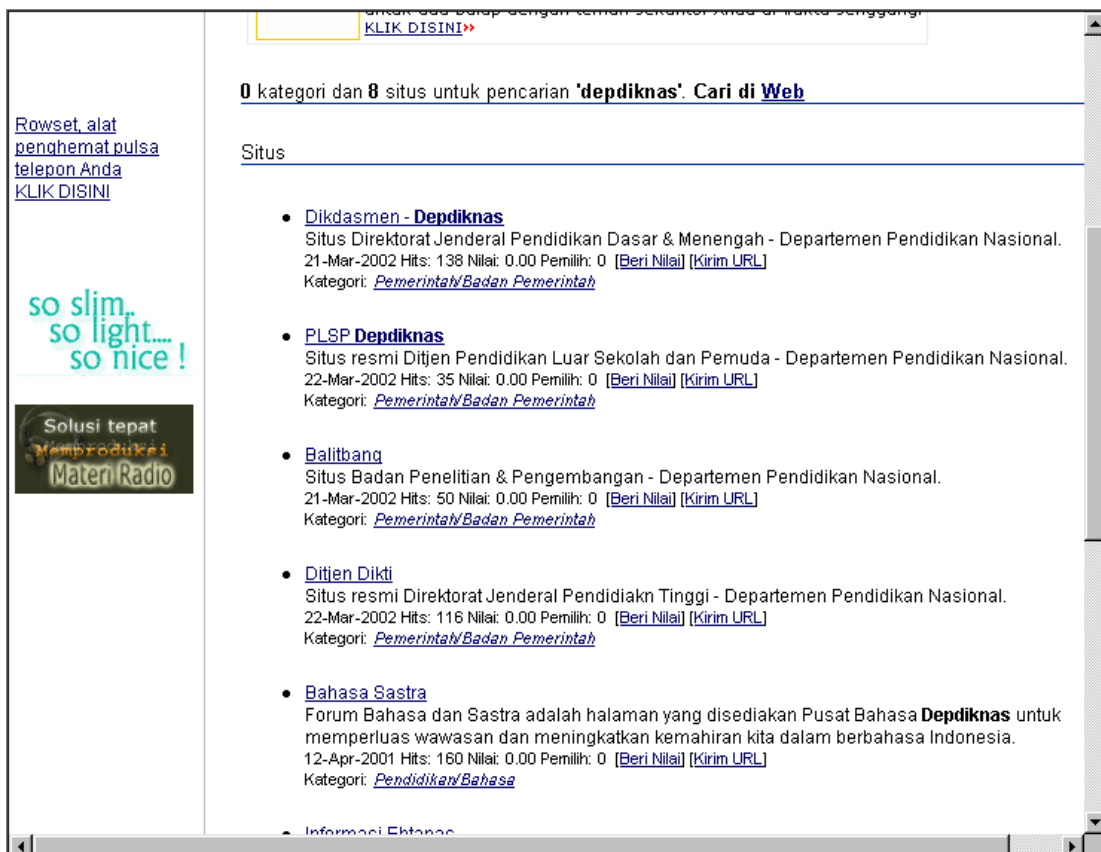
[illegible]
KLIK DISINI»

Rowset, alat penghemat pulsa telepon Anda KLIK DISINI

so slim.. so light.... so nice !

Solusi tepat Memproduksi Materi Radio

0 kategori dan 8 situs untuk pencarian 'depdiknas'. Cari di Web

Situs

- Dikdasmen - Depdiknas
Situs Direktorat Jenderal Pendidikan Dasar & Menengah - Departemen Pendidikan Nasional.
21-Mar-2002 Hits: 138 Nilai: 0.00 Pemilih: 0 [Beri Nilai] [Kirim URL]
Kategori: Pemerintah/Badan Pemerintah

- PLSP Depdiknas
Situs resmi Ditjen Pendidikan Luar Sekolah dan Pemuda - Departemen Pendidikan Nasional.
22-Mar-2002 Hits: 35 Nilai: 0.00 Pemilih: 0 [Beri Nilai] [Kirim URL]
Kategori: Pemerintah/Badan Pemerintah

- Balitbang
Situs Badan Penelitian & Pengembangan - Departemen Pendidikan Nasional.
21-Mar-2002 Hits: 50 Nilai: 0.00 Pemilih: 0 [Beri Nilai] [Kirim URL]
Kategori: Pemerintah/Badan Pemerintah

- Ditjen Dikti
Situs resmi Direktorat Jenderal Pendidiakn Tinggi - Departemen Pendidikan Nasional.
22-Mar-2002 Hits: 116 Nilai: 0.00 Pemilih: 0 [Beri Nilai] [Kirim URL]
Kategori: Pemerintah/Badan Pemerintah

- Bahasa Sastra
Forum Bahasa dan Sastra adalah halaman yang disediakan Pusat Bahasa Depdiknas untuk memperluas wawasan dan meningkatkan kemahiran kita dalam berbahasa Indonesia.
12-Apr-2001 Hits: 160 Nilai: 0.00 Pemilih: 0 [Beri Nilai] [Kirim URL]
Kategori: Pendidikan/Bahasa

- Informasi Ebtanas